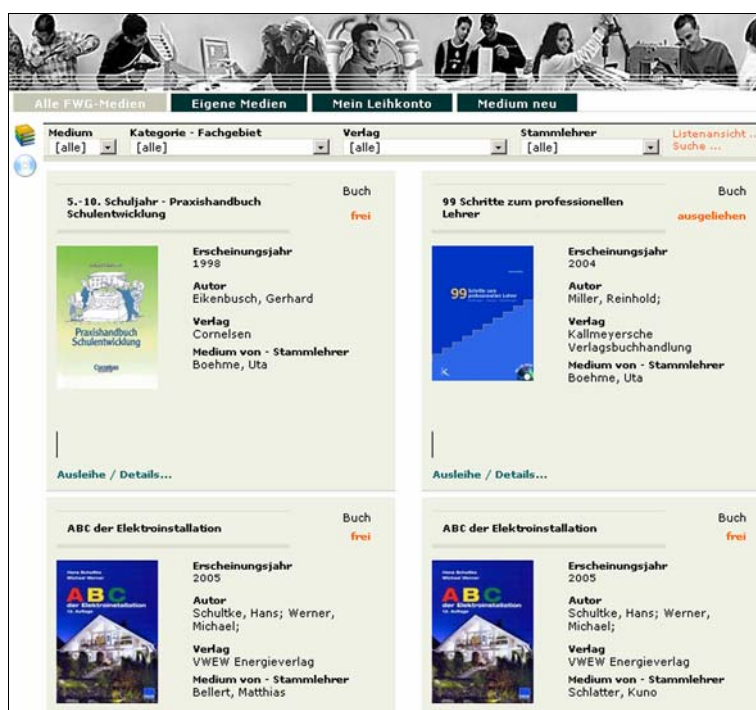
Alle FWG-Medien | Eigene Medien | Mein Leihkonto | Medium neu

Medium
[alle]

Kategorie - Fachgebiet
[alle]

Verlag
[alle]

Stammlehrer
[alle]

Listenansicht ...
Suche ...

5.-10. Schuljahr - Praxishandbuch Schulentwicklung

Buch
frei

Praxishandbuch Schulentwicklung
Cornelsen

Erscheinungsjahr
1998

Autor
Eikenbusch, Gerhard

Verlag
Cornelsen

Medium von - Stammlehrer
Boehme, Uta

Ausleihe / Details...

99 Schritte zum professionellen Lehrer

Buch
ausgeliehen

99 Schritte zum professionellen Lehrer

Erscheinungsjahr
2004

Autor
Miller, Reinhold;

Verlag
Kallmeyersche Verlagsbuchhandlung

Medium von - Stammlehrer
Boehme, Uta

Ausleihe / Details...

ABC der Elektroinstallation

Buch
frei

Hans Schultke
Michael Werner
ABC der Elektroinstallation

Erscheinungsjahr
2005

Autor
Schultke, Hans; Werner, Michael;

Verlag
VWEW Energieverlag

Medium von - Stammlehrer
Bellert, Matthias

ABC der Elektroinstallation

Buch
frei

Hans Schultke
Michael Werner
ABC der Elektroinstallation

Erscheinungsjahr
2005

Autor
Schultke, Hans; Werner, Michael;

Verlag
VWEW Energieverlag

Medium von - Stammlehrer
Schlatter, Kuno